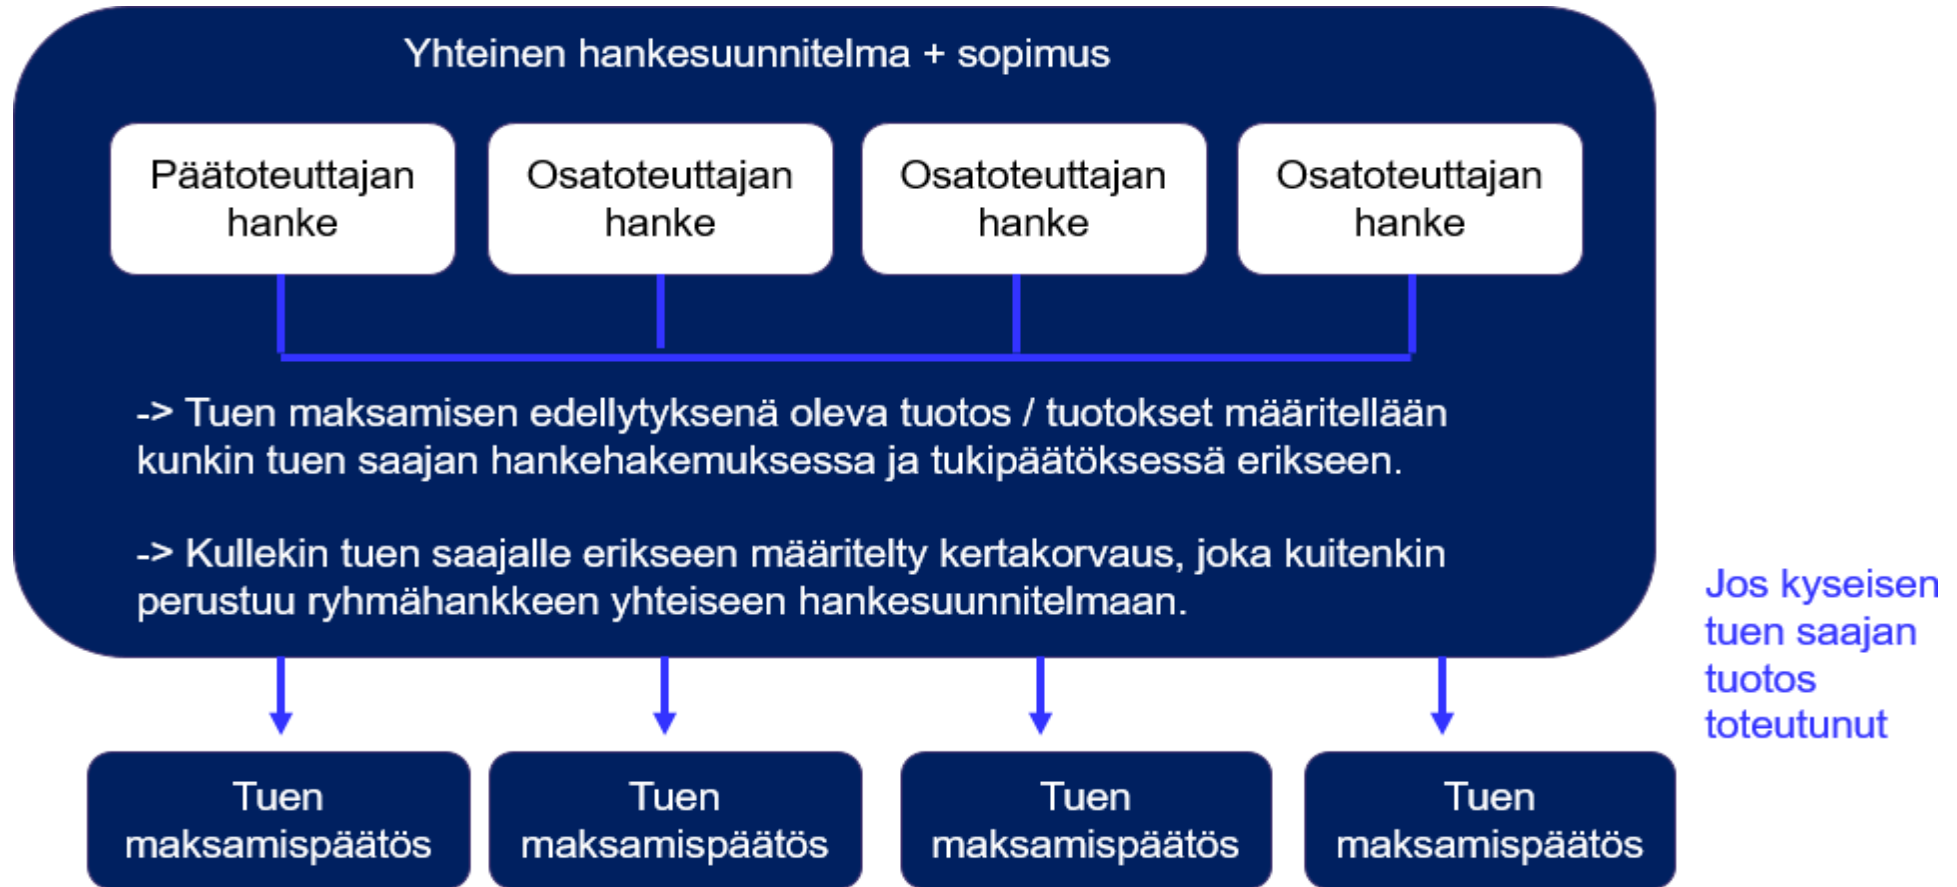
Yhteinen hankesuunnitelma + sopimus

Päätoteuttajan hanke

Osatoteuttajan hanke

Osatoteuttajan hanke

Osatoteuttajan hanke

-> Tuen maksamisen edellytyksenä oleva tuotos / tuotokset määritellään kunkin tuen saajan hankehakemuksessa ja tukipäätöksessä erikseen.

-> Kullekin tuen saajalle erikseen määritelty kertakorvaus, joka kuitenkin perustuu ryhmähankkeen yhteiseen hankesuunnitelmaan.

Jos kyseisen tuen saajan tuotos toteutunut

Tuen maksamispäätös

Tuen maksamispäätös

Tuen maksamispäätös

Tuen maksamispäätös